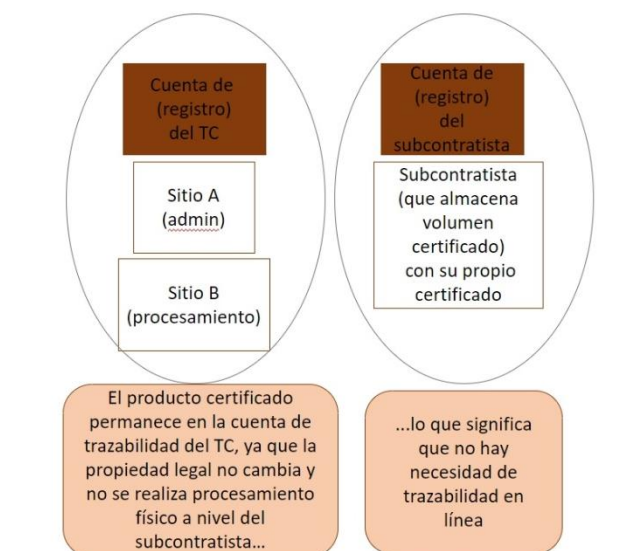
Cuenta de (registro) del TC

Sitio A (admin)

Sitio B (procesamiento)

Cuenta de (registro) del subcontratista

Subcontratista (que almacena volumen certificado) con su propio certificado

El producto certificado permanece en la cuenta de trazabilidad del TC, ya que la propiedad legal no cambia y no se realiza procesamiento físico a nivel del subcontratista...

...lo que significa que no hay necesidad de trazabilidad en línea